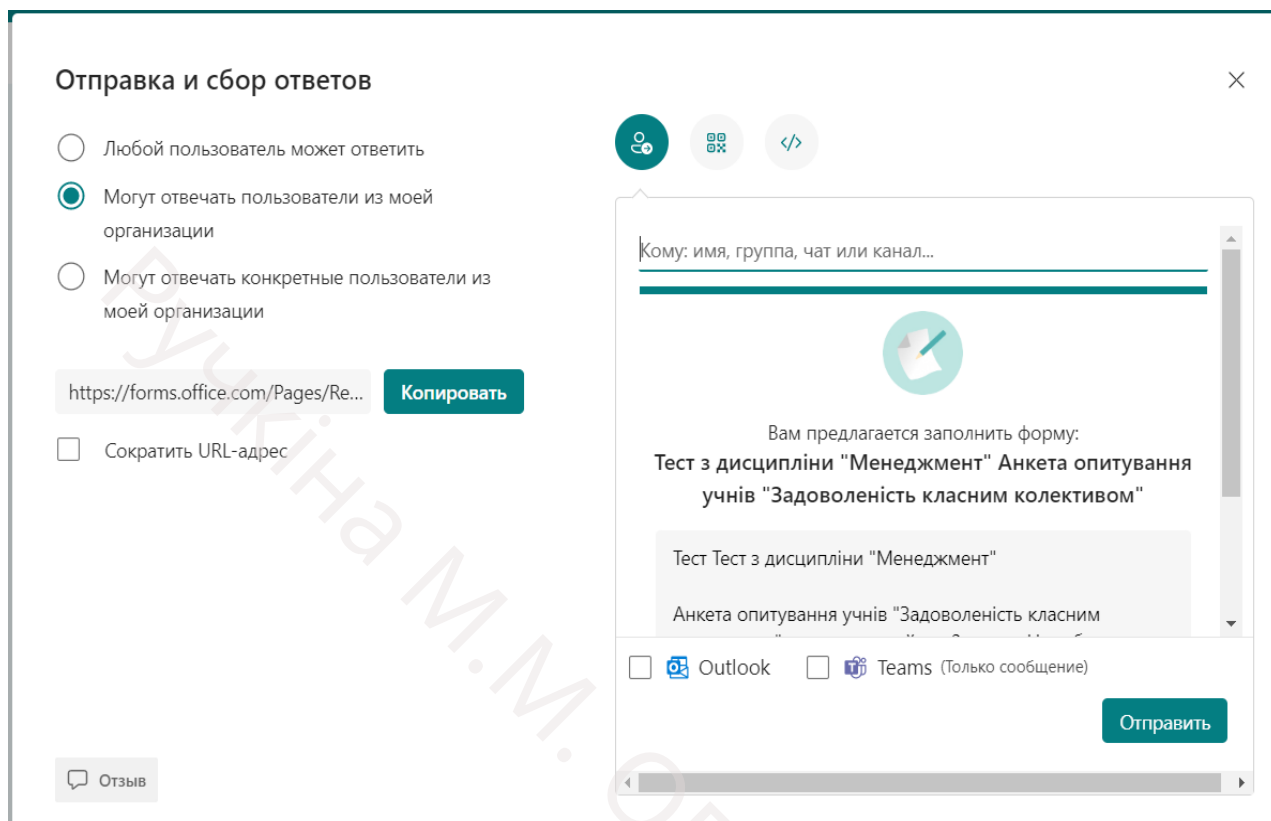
Отправка и сбор ответов

×

Любой пользователь может ответить

Могут отвечать пользователи из моей организации

Могут отвечать конкретные пользователи из моей организации

https://forms.office.com/Pages/Re...

Копировать

Сократить URL-адрес

Кому: имя, группа, чат или канал...

Вам предлагается заполнить форму:

**Тест з дисципліни "Менеджмент" Анкета опитування учнів "Задоволеність класним колективом"**

Тест Тест з дисципліни "Менеджмент"

Анкета опитування учнів "Задоволеність класним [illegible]

Outlook

Teams (Только сообщение)

Отправить

Отзыв

Рукіна М.М. О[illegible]